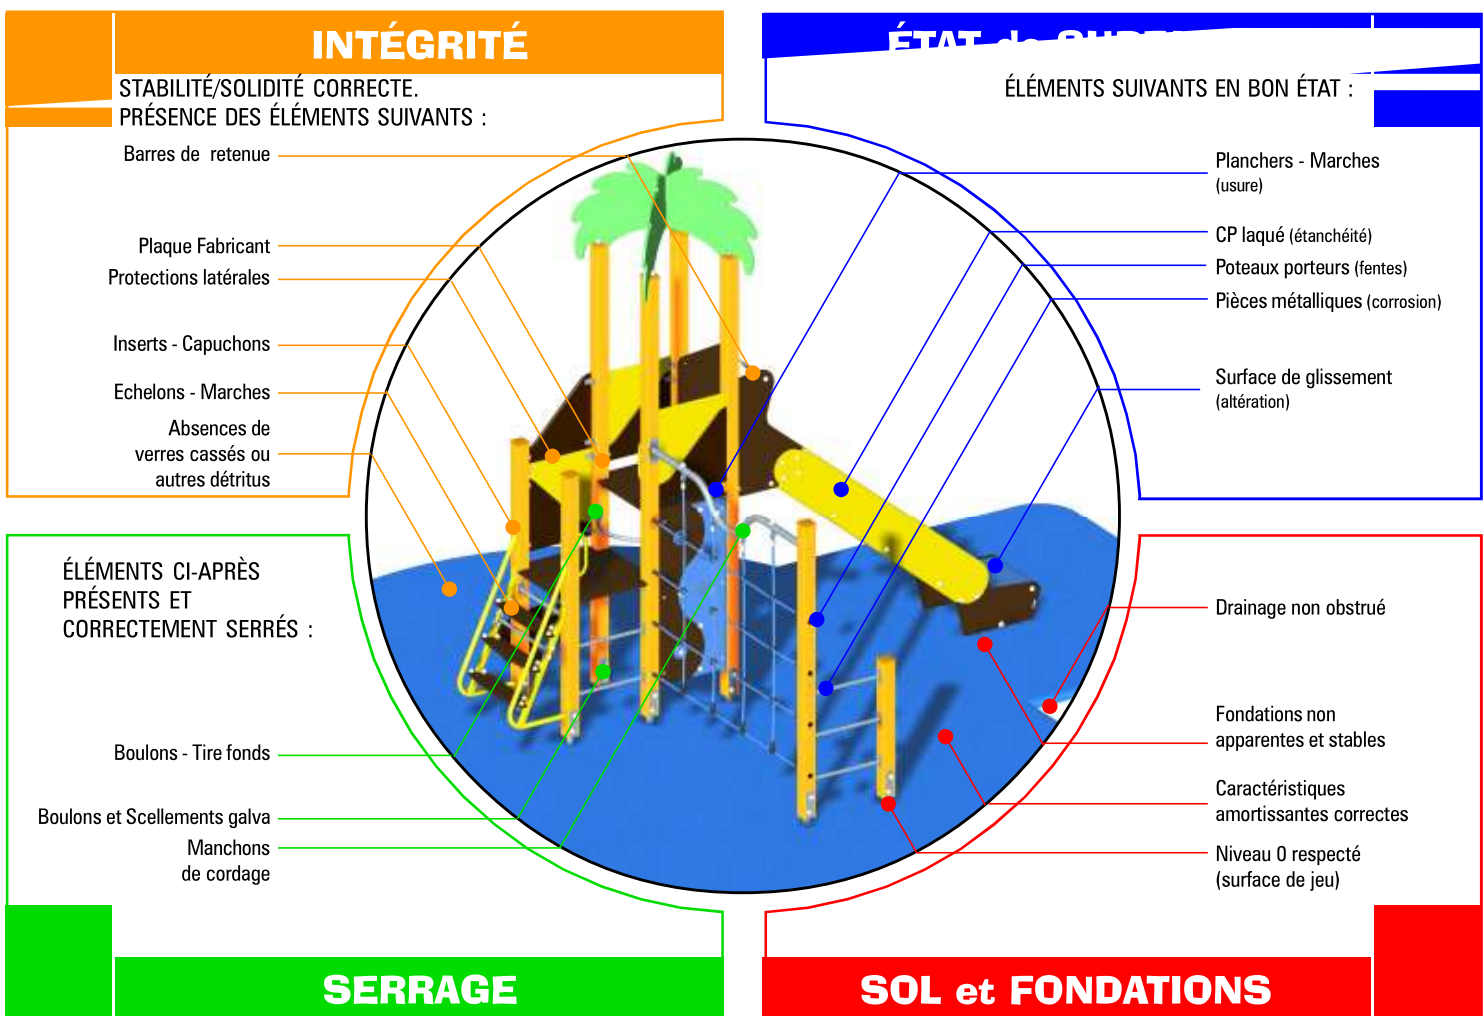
INTÉGRITÉ

STABILITÉ/SOLIDITÉ CORRECTE.
PRÉSENCE DES ÉLÉMENTS SUIVANTS :

Barres de retenue

Plaque Fabricant
Protections latérales

Inserts - Capuchons

Echelons - Marches

Absences de verres cassés ou autres détritus

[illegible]

ÉLÉMENTS SUIVANTS EN BON ÉTAT :

Planchers - Marches
(usure)

CP laqué (étanchéité)
Poteaux porteurs (fentes)
Pièces métalliques (corrosion)

Surface de glissement
(altération)

ÉLÉMENTS CI-APRÈS PRÉSENTS ET CORRECTEMENT SERRÉS :

Boulons - Tire fonds

Boulons et Scellements galva

Manchons
de cordage

Drainage non obstrué

Fondations non apparentes et stables

Caractéristiques amortissantes correctes

Niveau 0 respecté
(surface de jeu)

SERRAGE

SOL et FONDATIONS